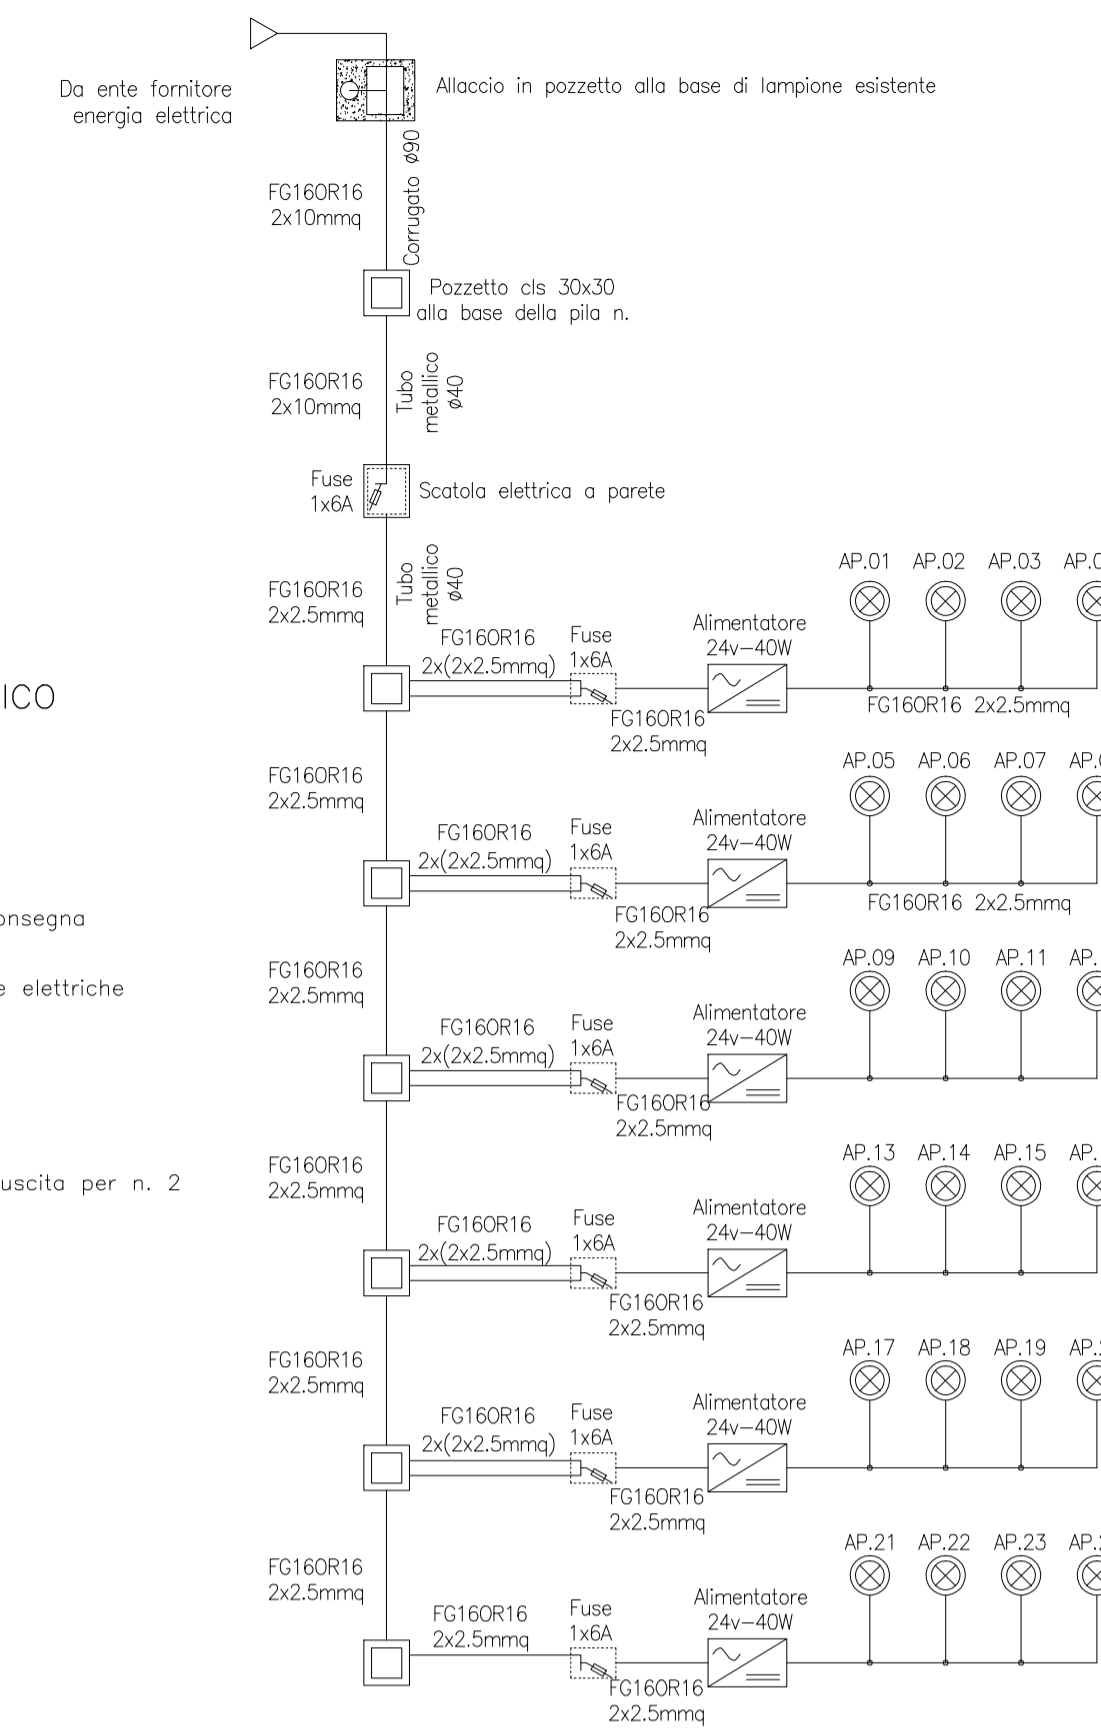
Da ente fornitore energia elettrica

Allaccio in pozzetto alla base di lampione esistente

Corrugato ø90

FG16OR16
2x10mmq

Pozzetto cls 30x30
alla base della pila n.

FG16OR16
2x10mmq

Tubo metallico ø40

Fuse
1x6A

Scatola elettrica a parete

Tubo metallico ø40

FG16OR16
2x2.5mmq

ICO

onsegna

e elettriche

uscita per n. 2

AP.01 AP.02 AP.03 AP.0

FG16OR16
2x(2x2.5mmq)

Fuse
1x6A

Alimentatore
24v–40W

FG16OR16
2x2.5mmq

FG16OR16 2x2.5mmq

FG16OR16
2x2.5mmq

AP.05 AP.06 AP.07 AP.

FG16OR16
2x(2x2.5mmq)

Fuse
1x6A

Alimentatore
24v–40W

FG16OR16
2x2.5mmq

FG16OR16 2x2.5mmq

FG16OR16
2x2.5mmq

AP.09 AP.10 AP.11 AP.

FG16OR16
2x(2x2.5mmq)

Fuse
1x6A

Alimentatore
24v–40W

FG16OR16
2x2.5mmq

FG16OR16
2x2.5mmq

AP.13 AP.14 AP.15 AP.

FG16OR16
2x(2x2.5mmq)

Fuse
1x6A

Alimentatore
24v–40W

FG16OR16
2x2.5mmq

FG16OR16
2x2.5mmq

AP.17 AP.18 AP.19 AP.

FG16OR16
2x(2x2.5mmq)

Fuse
1x6A

Alimentatore
24v–40W

FG16OR16
2x2.5mmq

FG16OR16
2x2.5mmq

AP.21 AP.22 AP.23 AP.

FG16OR16
2x2.5mmq

Fuse
1x6A

Alimentatore
24v–40W

FG16OR16
2x2.5mmq